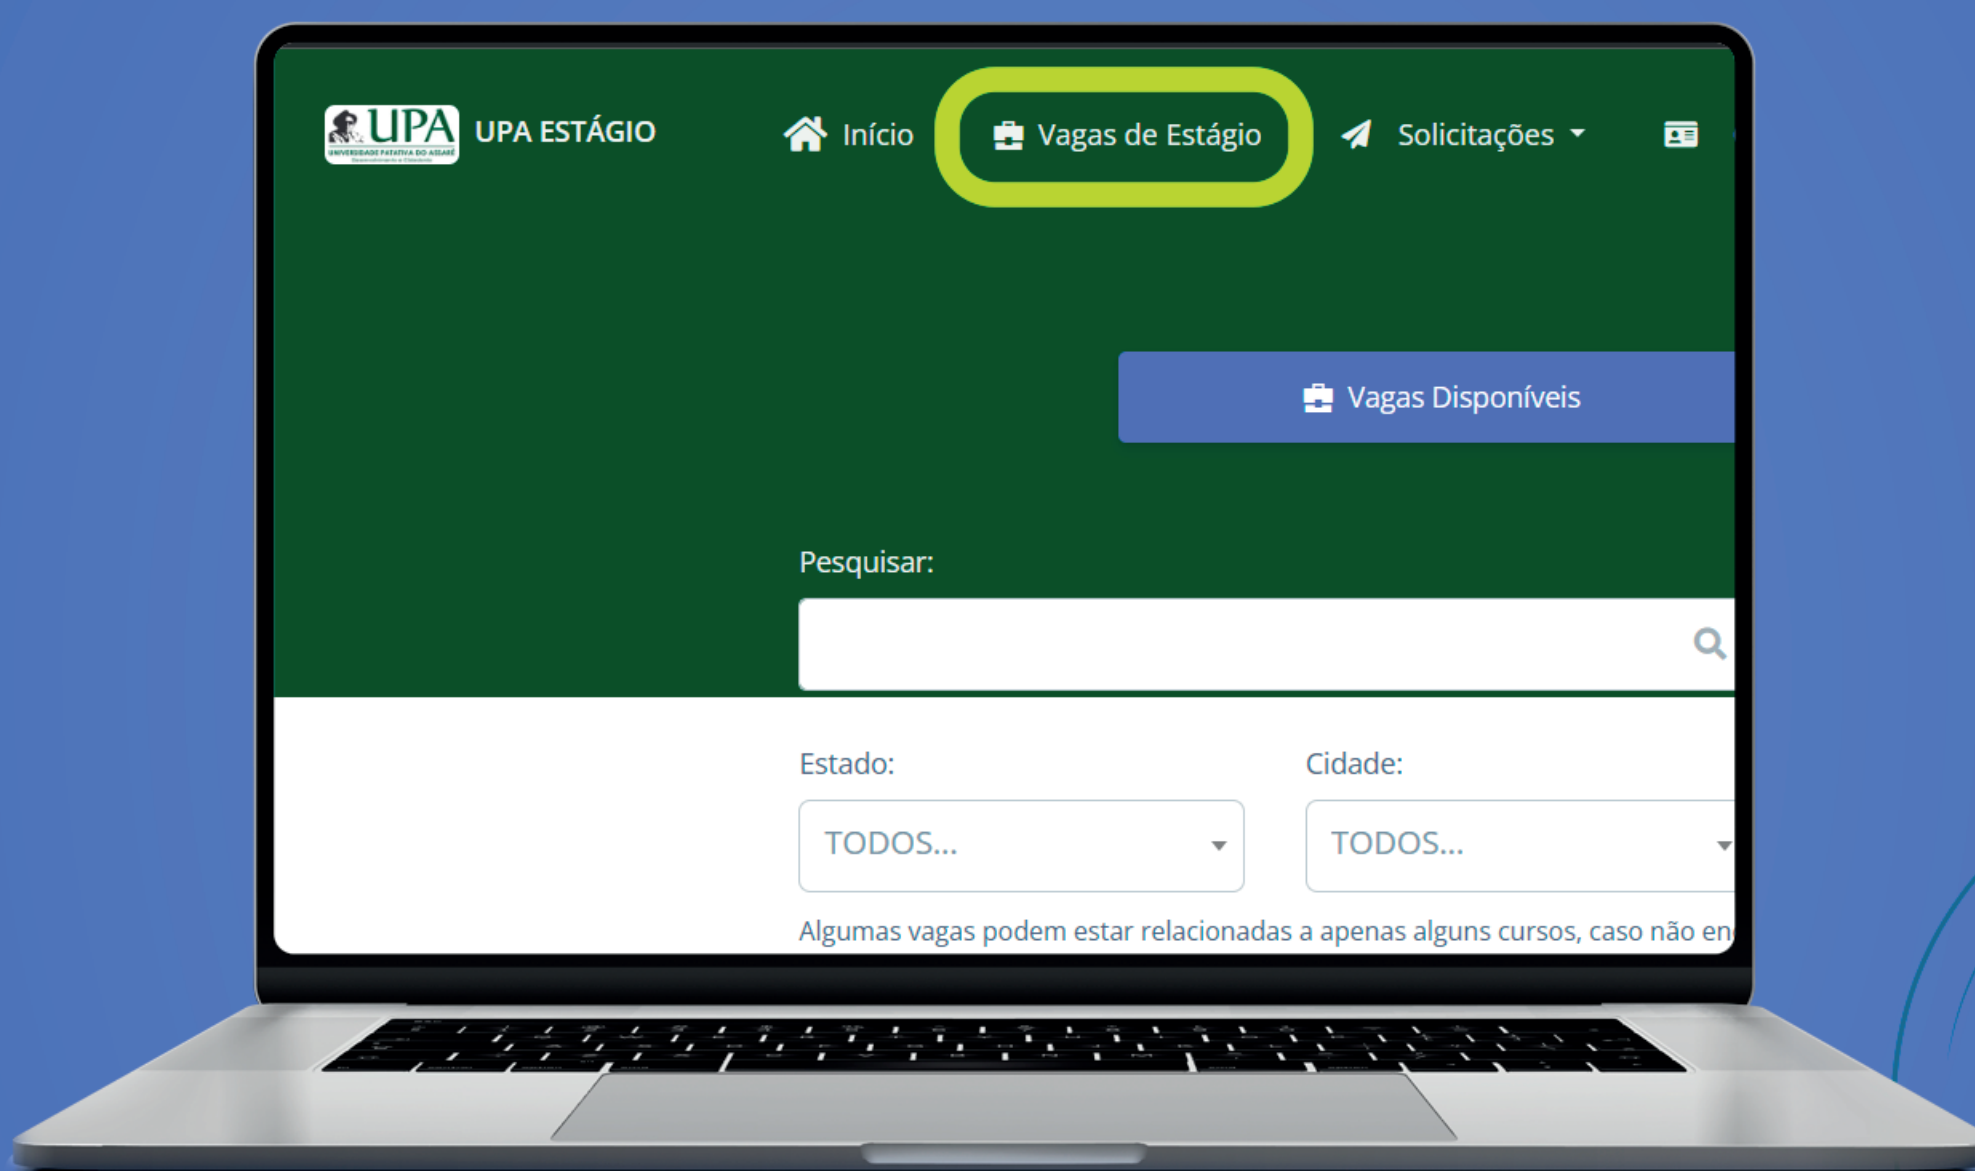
UPA
UNIVERSIDADE PATATIVA DO ASSARÉ
UPA ESTÁGIO

Início
Vagas de Estágio
Solicitações

Vagas Disponíveis

Pesquisar:

Estado:
TODOS...

Cidade:
TODOS...

Algumas vagas podem estar relacionadas a apenas alguns cursos, caso não en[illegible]